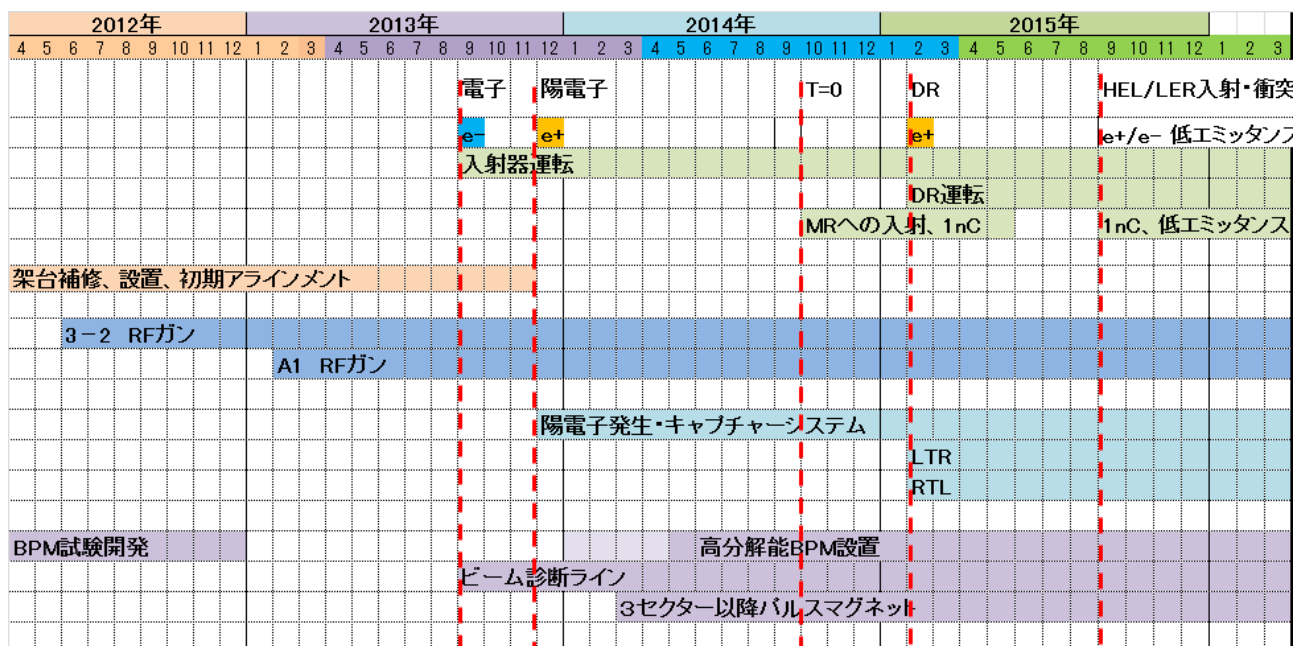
2012年 2013年 2014年 2015年

4 5 6 7 8 9 10 11 12 1 2 3 4 5 6 7 8 9 10 11 12 1 2 3 4 5 6 7 8 9 10 11 12 1 2 3 4 5 6 7 8 9 10 11 12 1 2 3

電子 陽電子 T=0 DR HEL/LER入射・衝突

e- e+ e+ e+/e- 低エミッタンス

入射器運転

DR運転

MRへの入射、1nC 1nC、低エミッタンス

架台補修、設置、初期アライメント

3−2 RFガン

A1 RFガン

陽電子発生・キャプチャーシステム

LTR

RTL

BPM試験開発 高分解能BPM設置

ビーム診断ライン

3セクター以降パルスマグネット